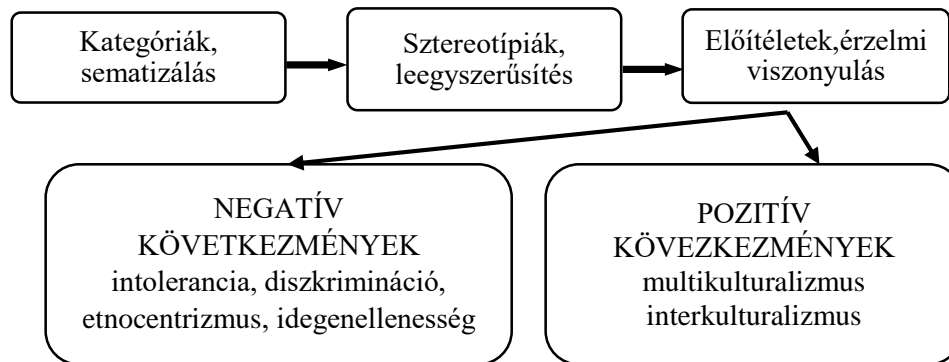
Kategóriák, sematizálás

Sztereotípiák, leegyszerűsítés

Előítéletek,érzelmi viszonyulás

NEGATÍV KÖVETKEZMÉNYEK
intolerancia, diszkrimináció, etnocentrizmus, idegenellenesség

POZITÍV KÖVEZKEZMÉNYEK
multikulturalizmus
interkulturalizmus